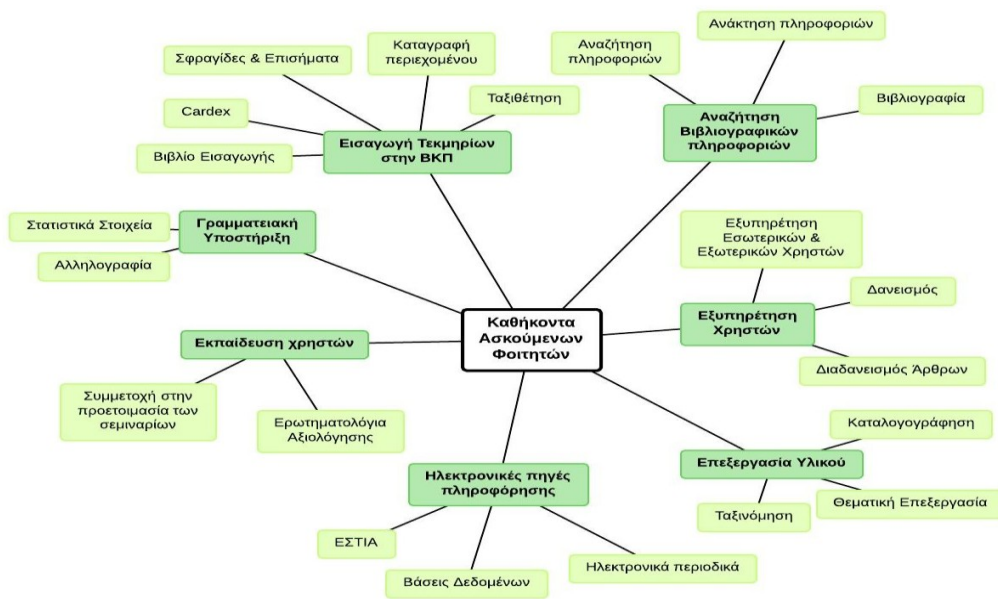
Καθήκοντα Ασκούμενων Φοιτητών

Εισαγωγή Τεκμηρίων στην ΒΚΠ

Σφραγίδες & Επισήματα

Καταγραφή περιεχομένου

Ταξιθέτηση

Cardex

Βιβλίο Εισαγωγής

Αναζήτηση Βιβλιογραφικών πληροφοριών

Αναζήτηση πληροφοριών

Ανάκτηση πληροφοριών

Βιβλιογραφία

Γραμματειακή Υποστήριξη

Στατιστικά Στοιχεία

Αλληλογραφία

Εξυπηρέτηση Χρηστών

Εξυπηρέτηση Εσωτερικών & Εξωτερικών Χρηστών

Δανεισμός

Διαδανεισμός Άρθρων

Εκπαίδευση χρηστών

Συμμετοχή στην προετοιμασία των σεμιναρίων

Ερωτηματολόγια Αξιολόγησης

Επεξεργασία Υλικού

Καταλογογράφηση

Θεματική Επεξεργασία

Ταξινόμηση

Ηλεκτρονικές πηγές πληροφόρησης

ΕΣΤΙΑ

Βάσεις Δεδομένων

Ηλεκτρονικά περιοδικά